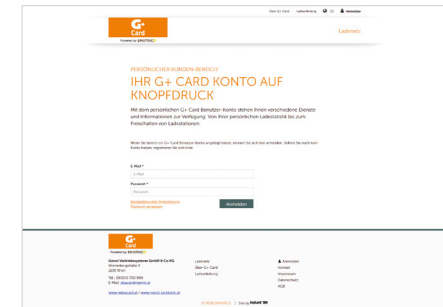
Über G+ Card Ladeabrechnung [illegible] Anmelden

G+ Card
Powered by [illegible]

Ladenetz

PERSÖNLICHER KUNDEN-BEREICH

IHR G+ CARD KONTO AUF KNOPFDRUCK

Mit dem persönlichen G+ Card Benutzer-Konto stehen Ihnen verschiedene Dienste und Informationen zur Verfügung. Von Ihrer persönlichen Ladestatistik bis zum Freischalten von Ladestationen.

Wenn Sie bereits ein G+ Card Benutzer-Konto angelegt haben, können Sie sich hier anmelden. Sollten Sie noch kein Konto haben, registrieren Sie sich bitte.

E-Mail *
E-Mail
Passwort *
Passwort

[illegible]
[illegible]

Anmelden

G+ Card
Powered by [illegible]

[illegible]
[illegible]
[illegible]

Tel.: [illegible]
E-Mail: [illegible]

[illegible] | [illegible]

Ladenetz
Über G+ Card
Ladeabrechnung

Anmelden
Kontakt
Impressum
Datenschutz
AGB

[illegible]